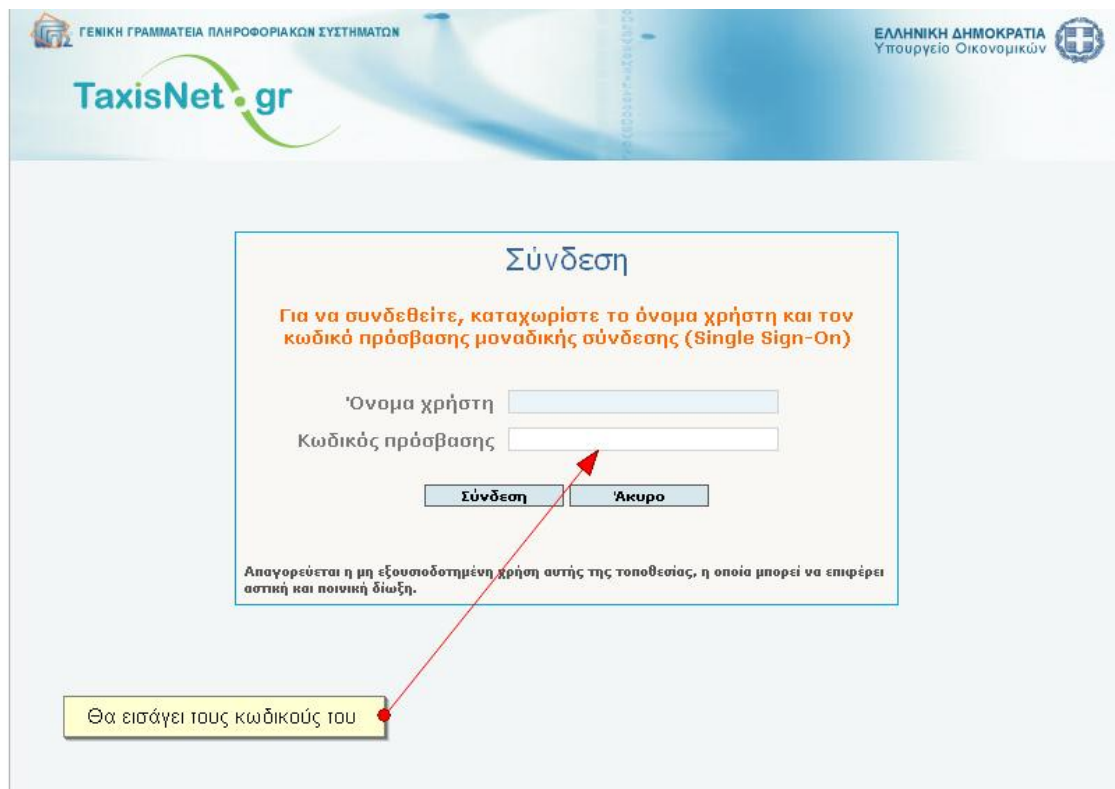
ΓΕΝΙΚΗ ΓΡΑΜΜΑΤΕΙΑ ΠΛΗΡΟΦΟΡΙΑΚΩΝ ΣΥΣΤΗΜΑΤΩΝ

TaxisNet.gr

ΕΛΛΗΝΙΚΗ ΔΗΜΟΚΡΑΤΙΑ
Υπουργείο Οικονομικών

Σύνδεση

Για να συνδεθείτε, καταχωρίστε το όνομα χρήστη και τον κωδικό πρόσβασης μοναδικής σύνδεσης (Single Sign-On)

Όνομα χρήστη

Κωδικός πρόσβασης

Σύνδεση

Άκυρο

Απαγορεύεται η μη εξουσιοδοτημένη χρήση αυτής της τοποθεσίας, η οποία μπορεί να επιφέρει αστική και ποινική δίωξη.

Θα εισάγει τους κωδικούς του